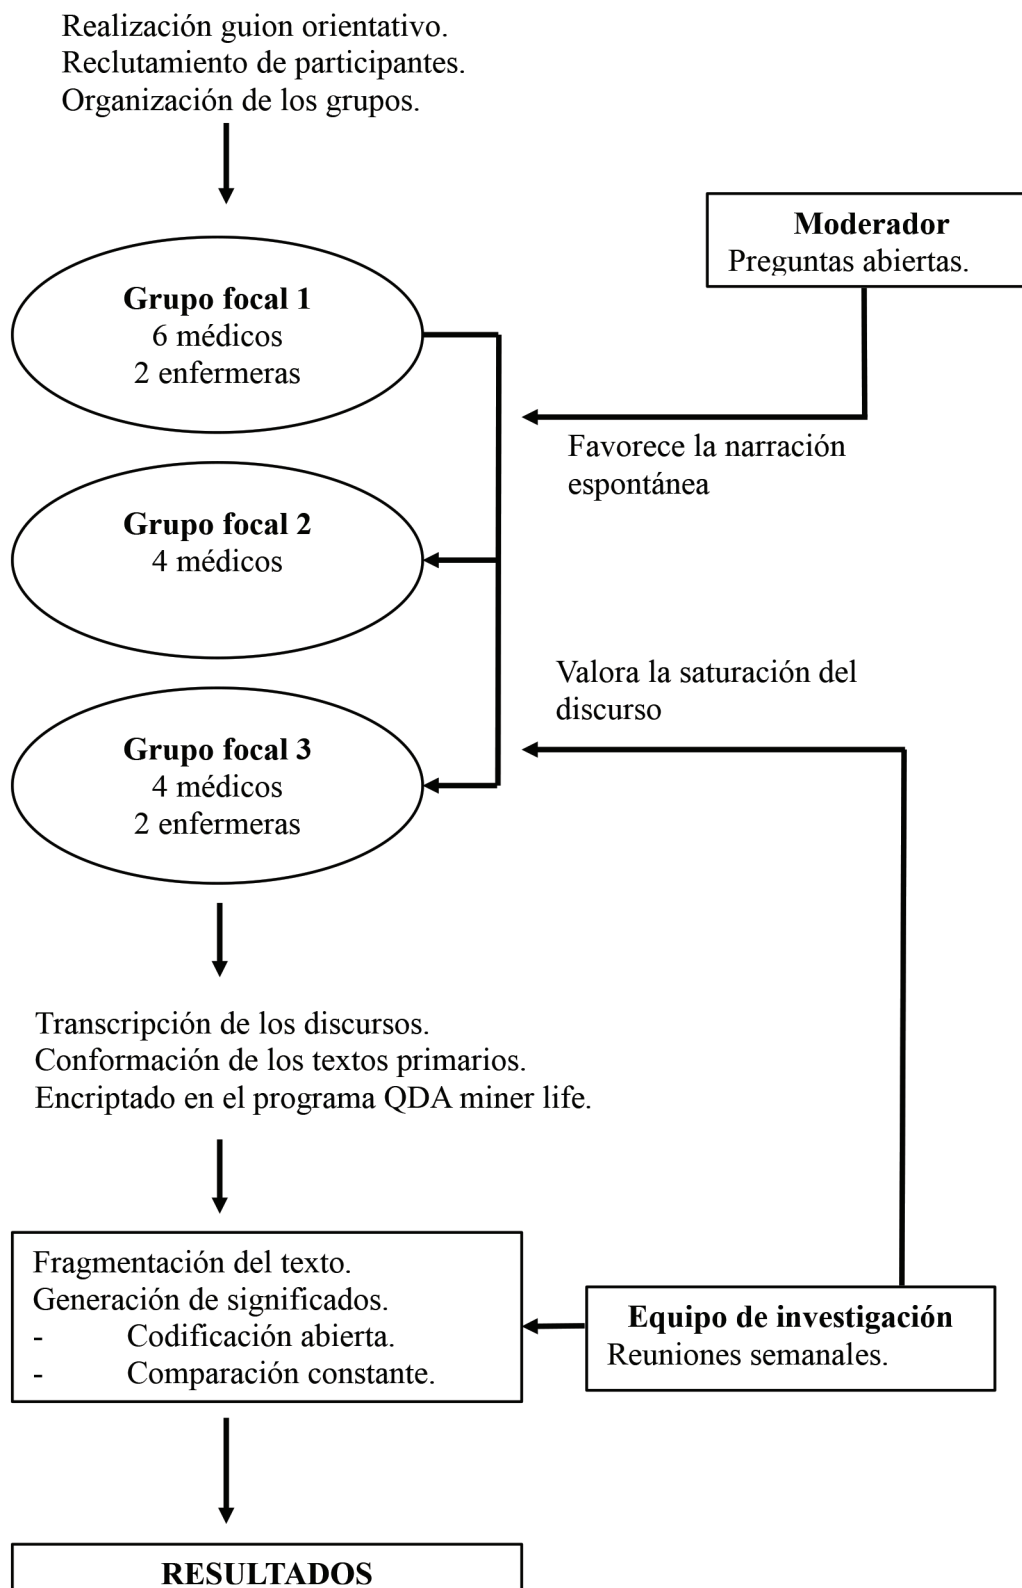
Realización guion orientativo.
Reclutamiento de participantes.
Organización de los grupos.

Moderador
Preguntas abiertas.

Grupo focal 1
6 médicos
2 enfermeras

Favorece la narración espontánea

Grupo focal 2
4 médicos

Valora la saturación del discurso

Grupo focal 3
4 médicos
2 enfermeras

Transcripción de los discursos.
Conformación de los textos primarios.
Encriptado en el programa QDA miner life.

Fragmentación del texto.
Generación de significados.
- Codificación abierta.
- Comparación constante.

Equipo de investigación
Reuniones semanales.

RESULTADOS